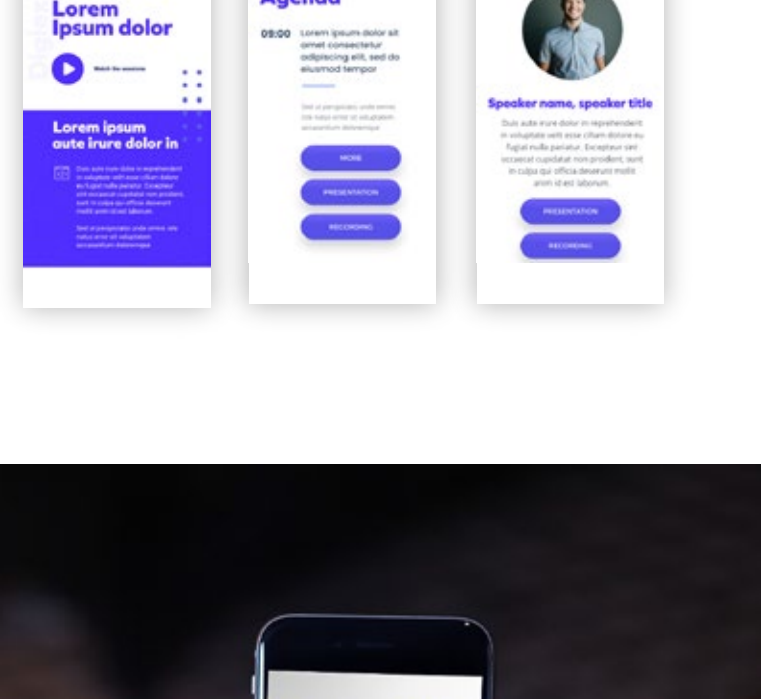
Lorem Ipsum dolor

Watch the sessions

Lorem ipsum aute irure dolor in

Duis aute irure dolor in reprehenderit in voluptate velit esse cillum dolore eu fugiat nulla pariatur. Excepteur sint occaecat cupidatat non proident, sunt in culpa qui officia deserunt mollit anim id est laborum.

Sed ut perspiciatis unde omnis iste natus error sit voluptatem accusantium doloremque

Agenda

09:00 Lorem ipsum dolor sit amet consectetur adipiscing elit, sed do eiusmod tempor

Sed ut perspiciatis unde omnis iste natus error sit voluptatem accusantium doloremque

MORE

PRESENTATION

RECORDING

Speaker name, speaker title

Duis aute irure dolor in reprehenderit in voluptate velit esse cillum dolore eu fugiat nulla pariatur. Excepteur sint occaecat cupidatat non proident, sunt in culpa qui officia deserunt mollit anim id est laborum.

PRESENTATION

RECORDING